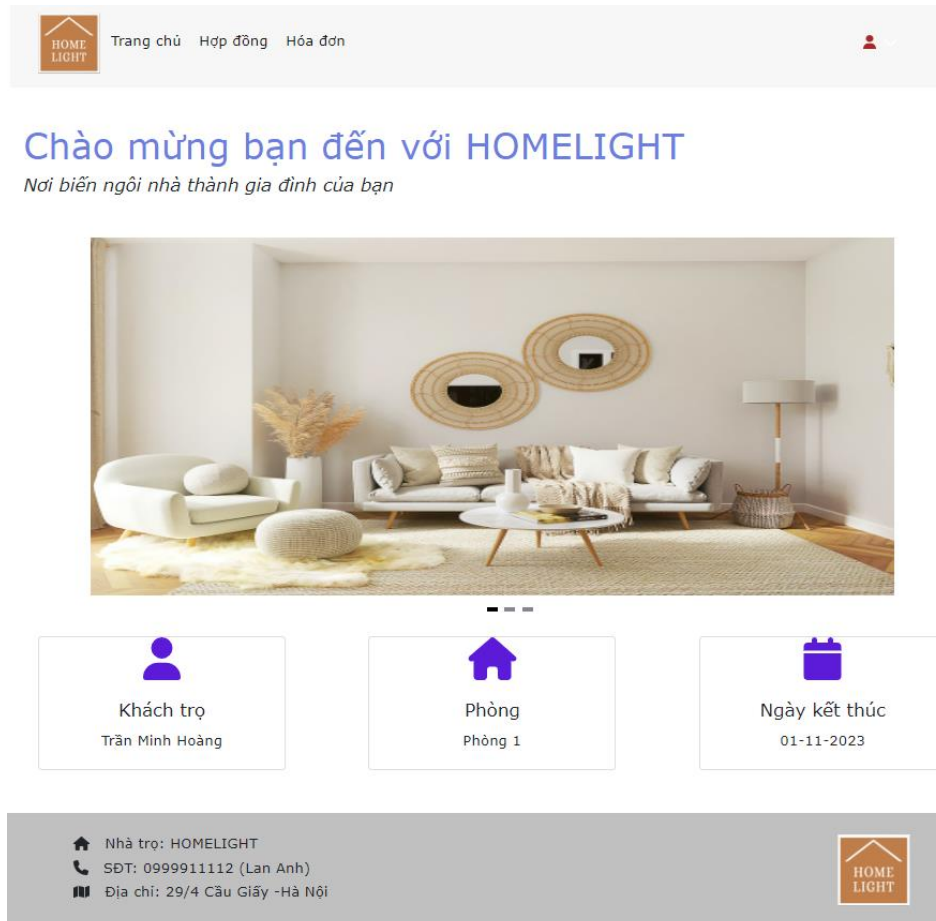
HOME LIGHT

Trang chủ Hợp đồng Hóa đơn

Chào mừng bạn đến với HOMELIGHT

Nơi biến ngôi nhà thành gia đình của bạn

Khách trọ

Trần Minh Hoàng

Phòng

Phòng 1

Ngày kết thúc

01-11-2023

Nhà trọ: HOMELIGHT

SĐT: 0999911112 (Lan Anh)

Địa chỉ: 29/4 Cầu Giấy -Hà Nội

HOME LIGHT